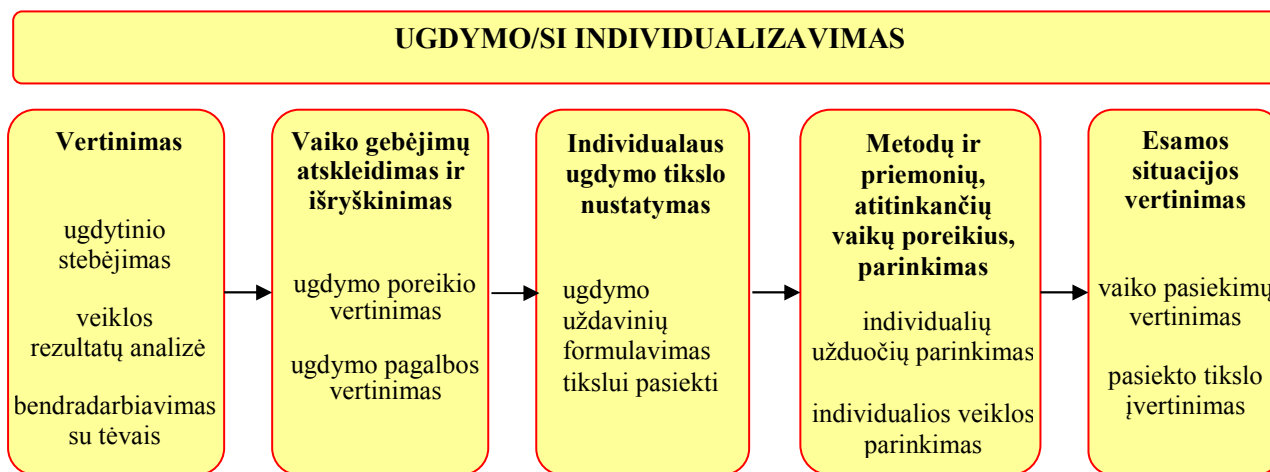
UGDYMO/SI INDIVIDUALIZAVIMAS

Vertinimas

ugdytinio stebėjimas

veiklos rezultatų analizė

bendradarbiavimas su tėvais

Vaiko gebėjimų atskleidimas ir išryškinimas

ugdymo poreikio vertinimas

ugdymo pagalbos vertinimas

Individualaus ugdymo tikslo nustatymas

ugdymo uždavinių formulavimas tikslui pasiekti

Metodų ir priemonių, atitinkančių vaikų poreikius, parinkimas

individualių užduočių parinkimas

individualios veiklos parinkimas

Esamos situacijos vertinimas

vaiko pasiekimų vertinimas

pasiekto tikslo įvertinimas